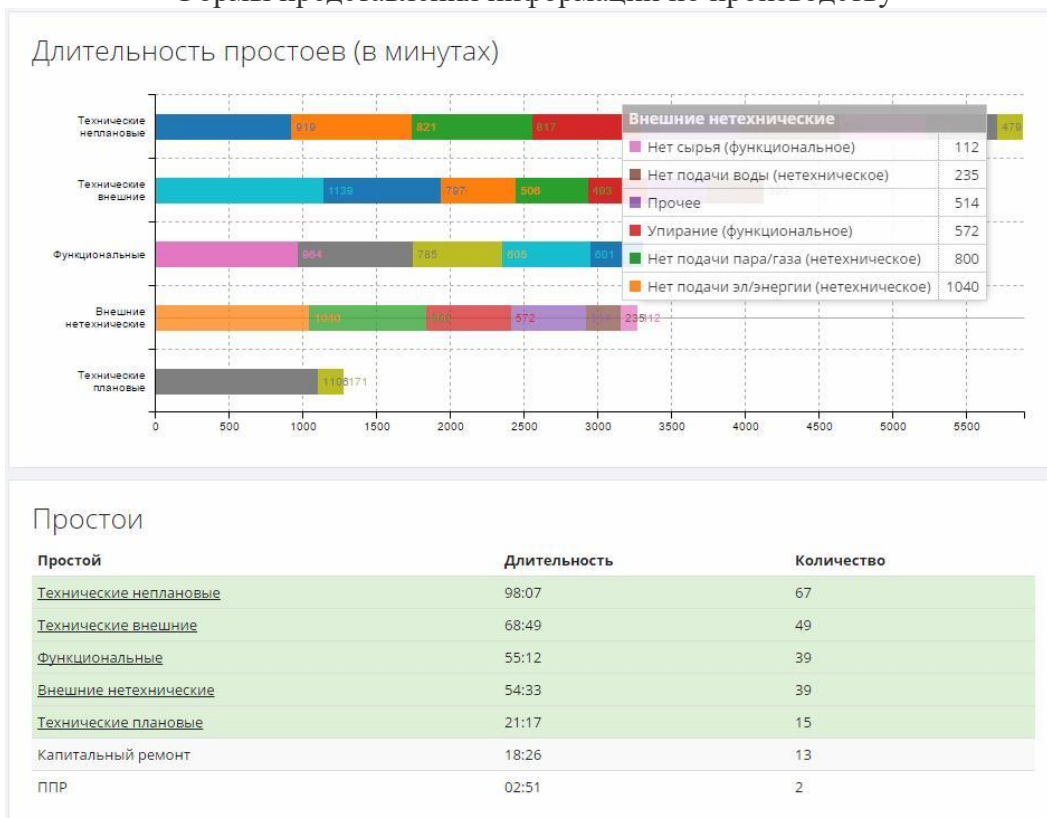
Формы представления информации по производству

Длительность простоев (в минутах)

Технические неплановые
Технические внешние
Функциональные
Внешние нетехнические
Технические плановые

919 821 817 479
1139 797 506 493
964 785 605 601
1040 800 572 514 235 112
1108 171

0 500 1000 1500 2000 2500 3000 3500 4000 4500 5000 5500

| Внешние нетехнические | |
|---|---|
| Нет сырья (функциональное) | 112 |
| Нет подачи воды (нетехническое) | 235 |
| Прочее | 514 |
| Упирание (функциональное) | 572 |
| Нет подачи пара/газа (нетехническое) | 800 |
| Нет подачи эл/энергии (нетехническое) | 1040 |

Простои

| Простой | Длительность | Количество |
|---|---|---|
| Технические неплановые | 98:07 | 67 |
| Технические внешние | 68:49 | 49 |
| Функциональные | 55:12 | 39 |
| Внешние нетехнические | 54:33 | 39 |
| Технические плановые | 21:17 | 15 |
| Капитальный ремонт | 18:26 | 13 |
| ППР | 02:51 | 2 |